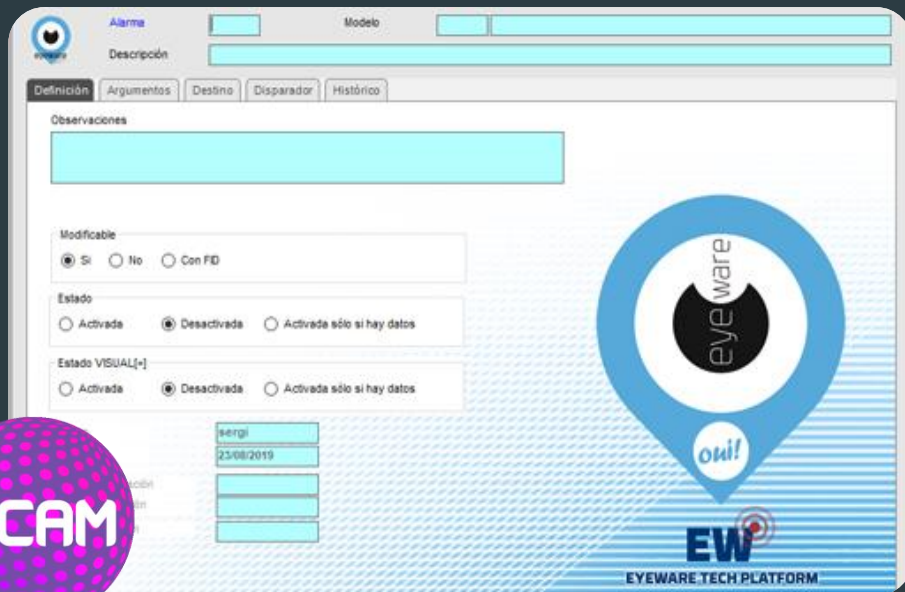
eyeware

Alarma

Modelo

Descripción

Definición | Argumentos | Destino | Disparador | Histórico

Observaciones

Modificable
Sí No Con FID

Estado
Activada Desactivada Activada sólo si hay datos

Estado VISUAL[+]
Activada Desactivada Activada sólo si hay datos

sergi
23/08/2019

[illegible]ación
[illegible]ón

CAM

eyeware

oui!

EW

EYEWARE TECH PLATFORM